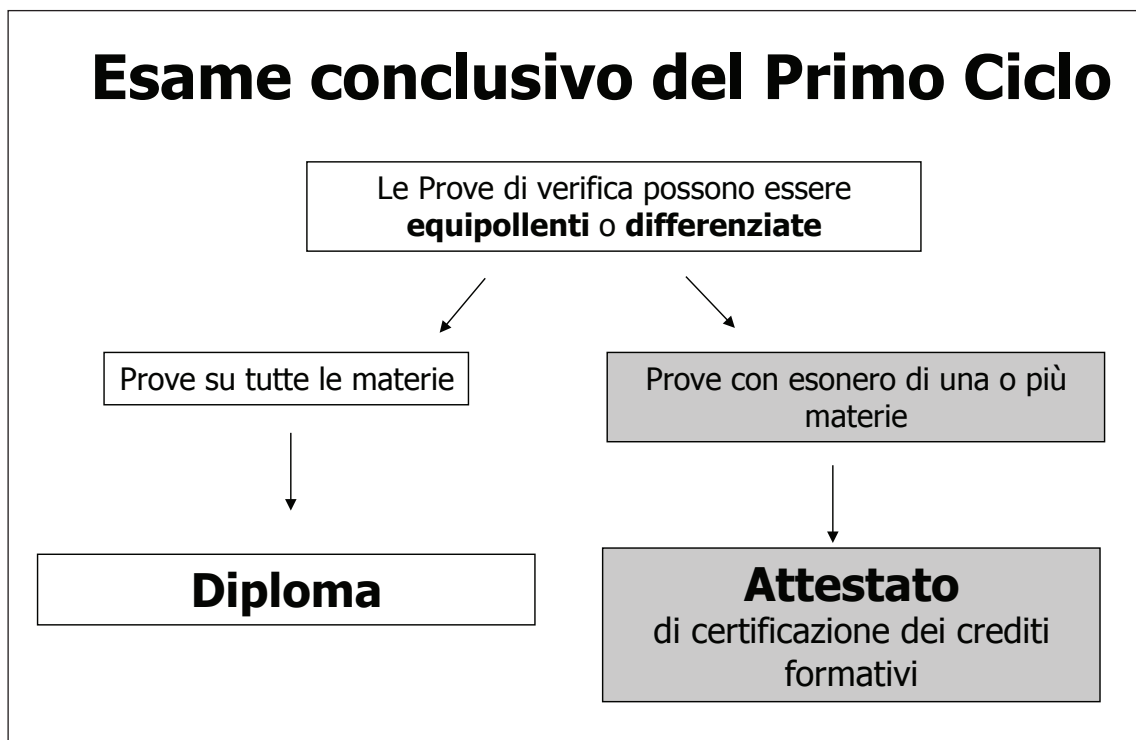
Esame conclusivo del Primo Ciclo

Le Prove di verifica possono essere equipollenti o differenziate

Prove su tutte le materie

Diploma

Prove con esonero di una o più materie

Attestato
di certificazione dei crediti formativi